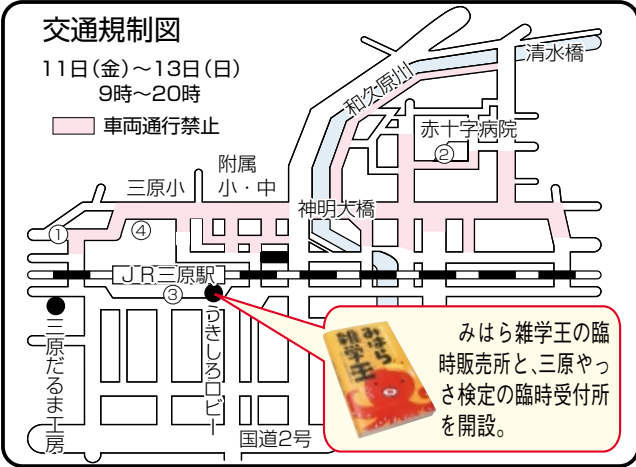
交通規制図

11日(金)～13日(日)
9時～20時

車両通行禁止

清水橋

和久原川

赤十字病院

②

附属
小・中

三原小

神明大橋

①

④

JR三原駅

③

うきしろロビー

三原だるま工房

国道2号

みはら雑学王

みはら雑学王の臨時販売所と、三原やっさ検定の臨時受付所を開設。